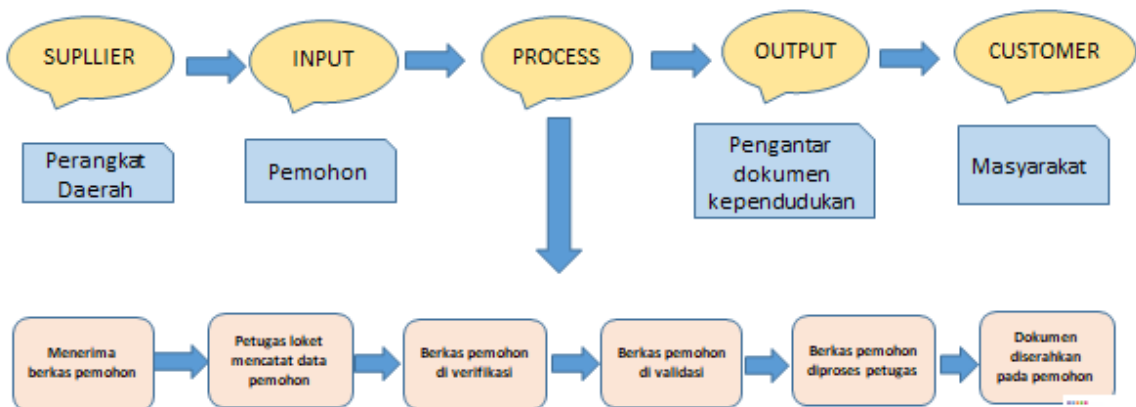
SUPLLIER

INPUT

PROCESS

OUTPUT

CUSTOMER

Perangkat Daerah

Pemohon

Pengantar dokumen kependudukan

Masyarakat

Menerima berkas pemohon

Petugas loket mencatat data pemohon

Berkas pemohon di verifikasi

Berkas pemohon di validasi

Berkas pemohon diproses petugas

Dokumen diserahkan pada pemohon